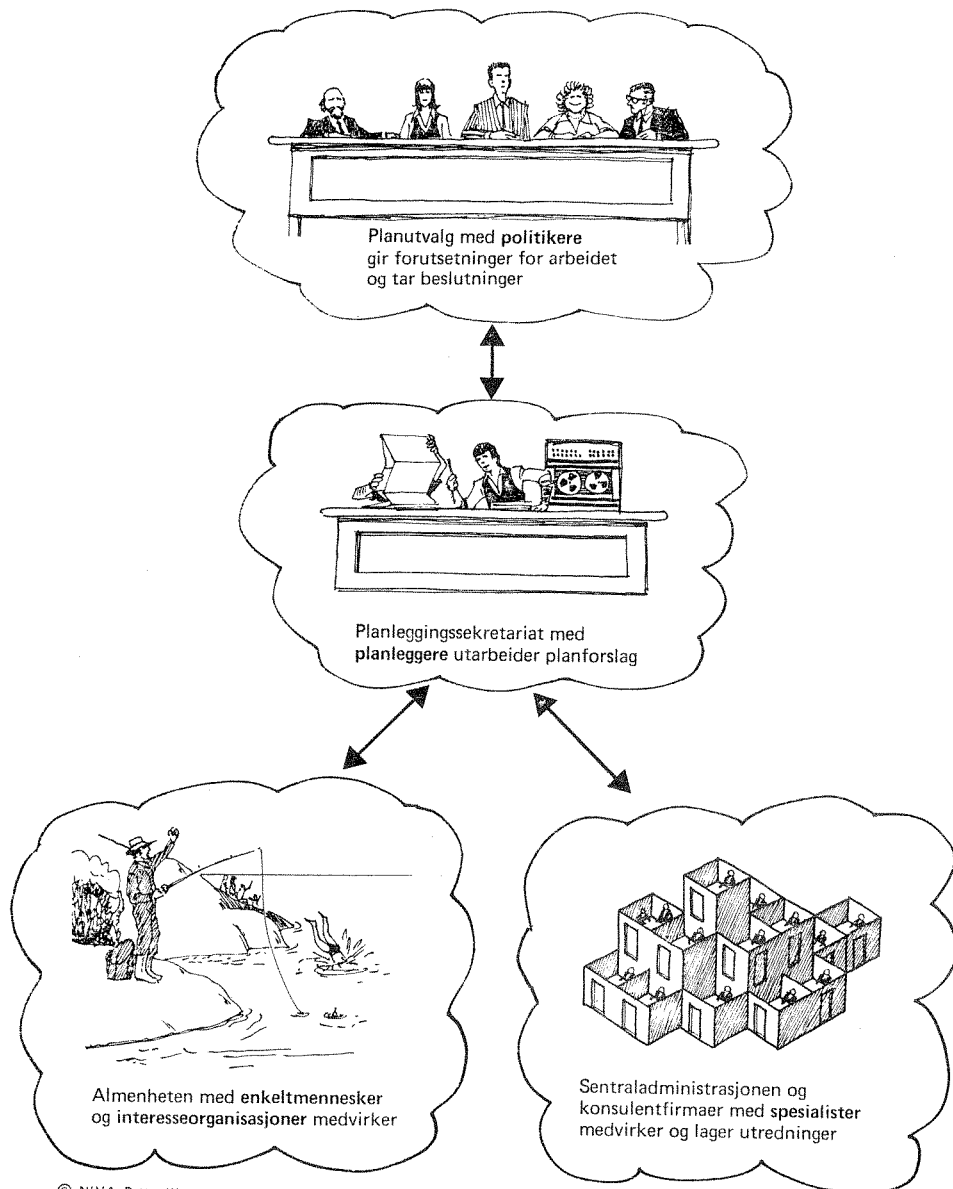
Planutvalg med politikere gir forutsetninger for arbeidet og tar beslutninger

Planleggingssekretariat med planleggere utarbeider planforslag

Almenheten med enkeltmennesker og interesseorganisasjoner medvirker

Sentraladministrasjonen og konsulentfirmaer med spesialister medvirker og lager utredninger

© NIVA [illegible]